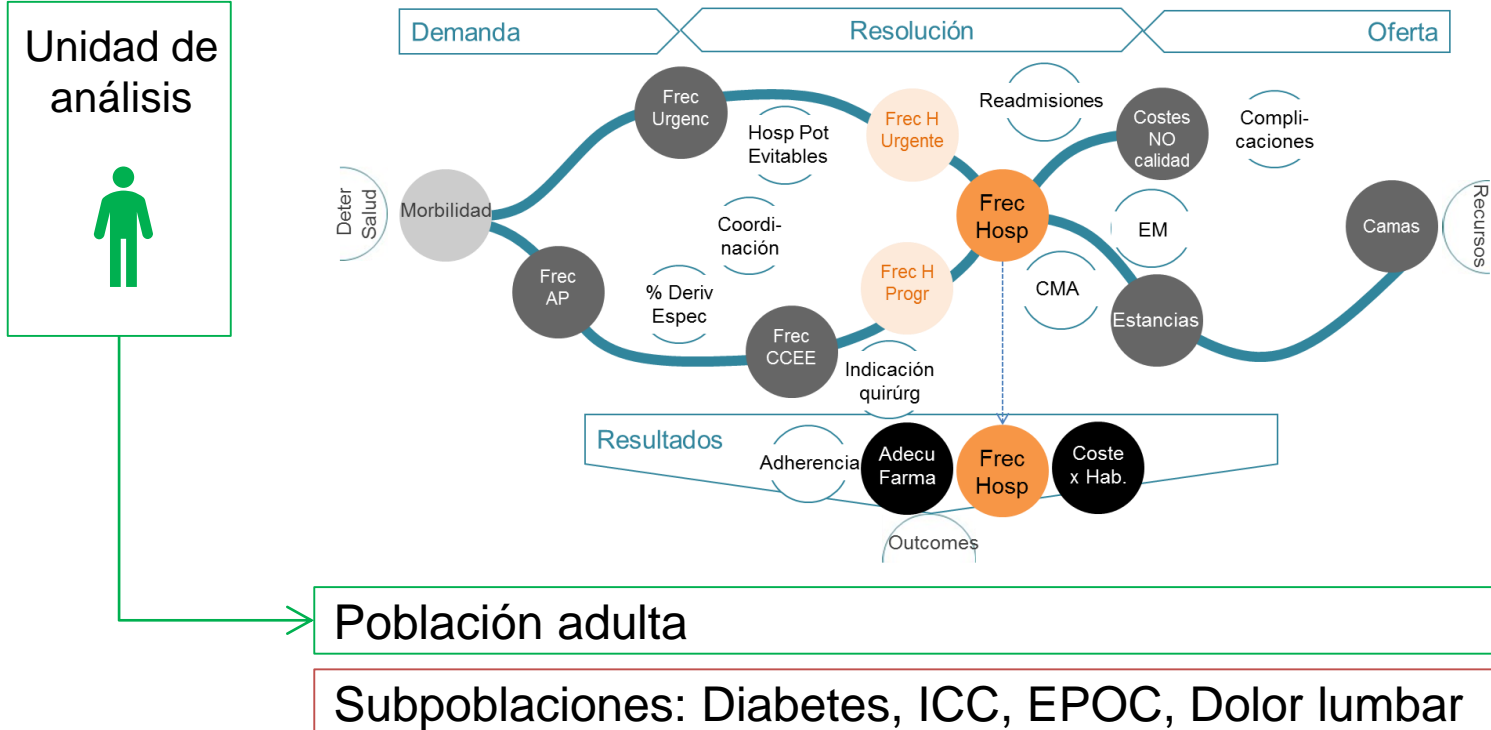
Unidad de análisis

Demanda

Resolución

Oferta

Deter Salud

Morbilidad

Frec Urgenc

Frec AP

Hosp Pot Evitables

Coordinación

% Deriv Espec

Frec CCEE

Frec H Urgente

Frec H Progr

Indicación quirúrg

Readmisiones

Frec Hosp

Costes NO calidad

Complicaciones

EM

CMA

Estancias

Camas

Recursos

Resultados

Adherencia

Adecu Farma

Frec Hosp

Coste x Hab.

Outcomes

Población adulta

Subpoblaciones: Diabetes, ICC, EPOC, Dolor lumbar